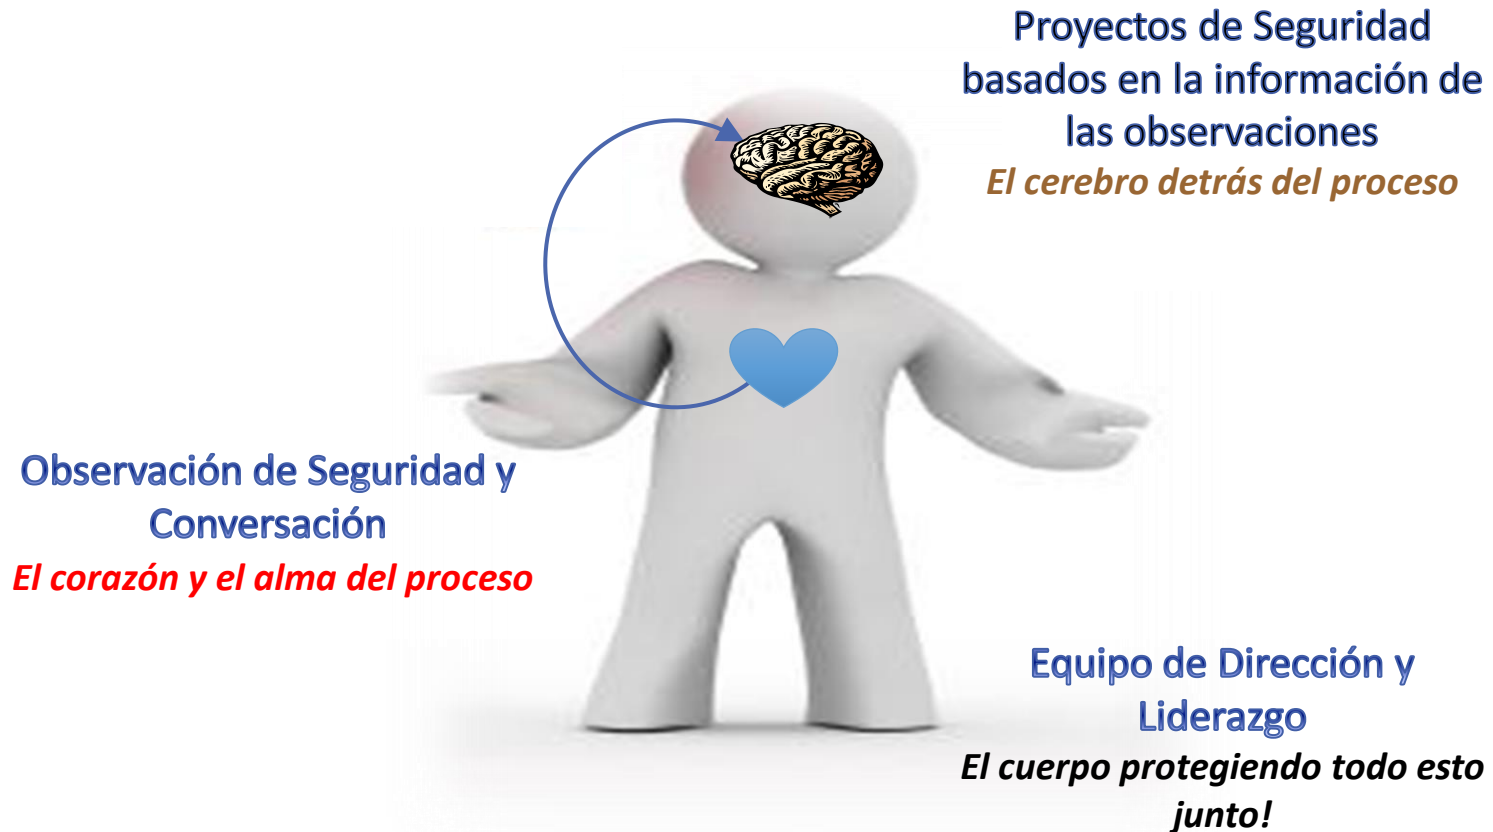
Proyectos de Seguridad basados en la información de las observaciones
El cerebro detrás del proceso

Observación de Seguridad y Conversación
El corazón y el alma del proceso

Equipo de Dirección y Liderazgo
El cuerpo protegiendo todo esto junto!